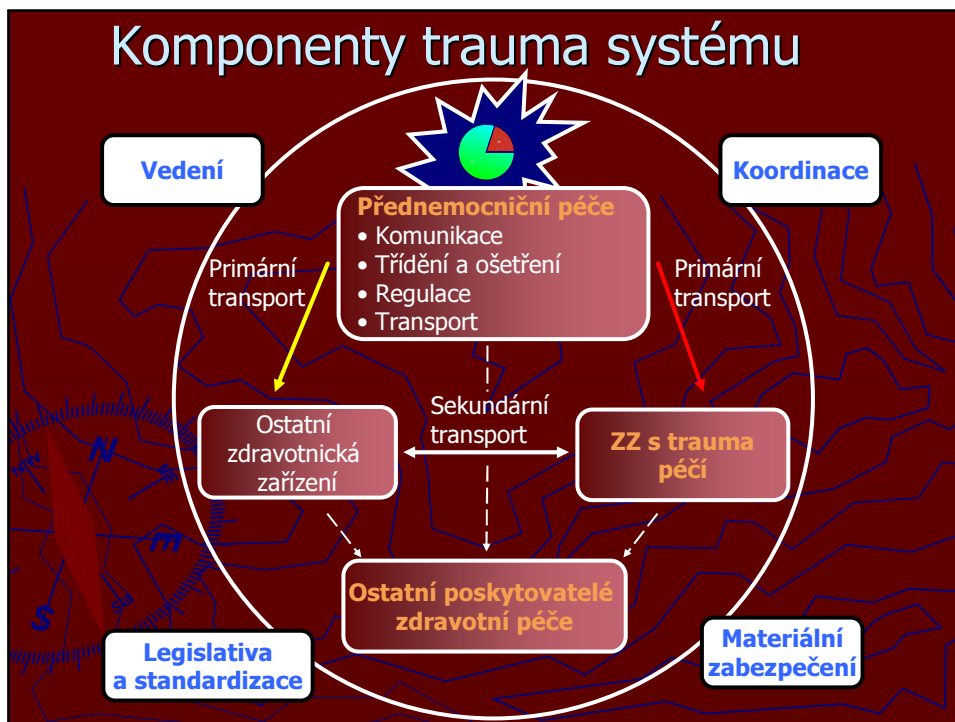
Komponenty trauma systému

Vedení

Koordinace

Přednemocniční péče
• Komunikace
• Třídění a ošetření
• Regulace
• Transport

Primární transport

Primární transport

Sekundární transport

Ostatní zdravotnická zařízení

ZZ s trauma péčí

Ostatní poskytovatelé zdravotní péče

Legislativa a standardizace

Materiální zabezpečení